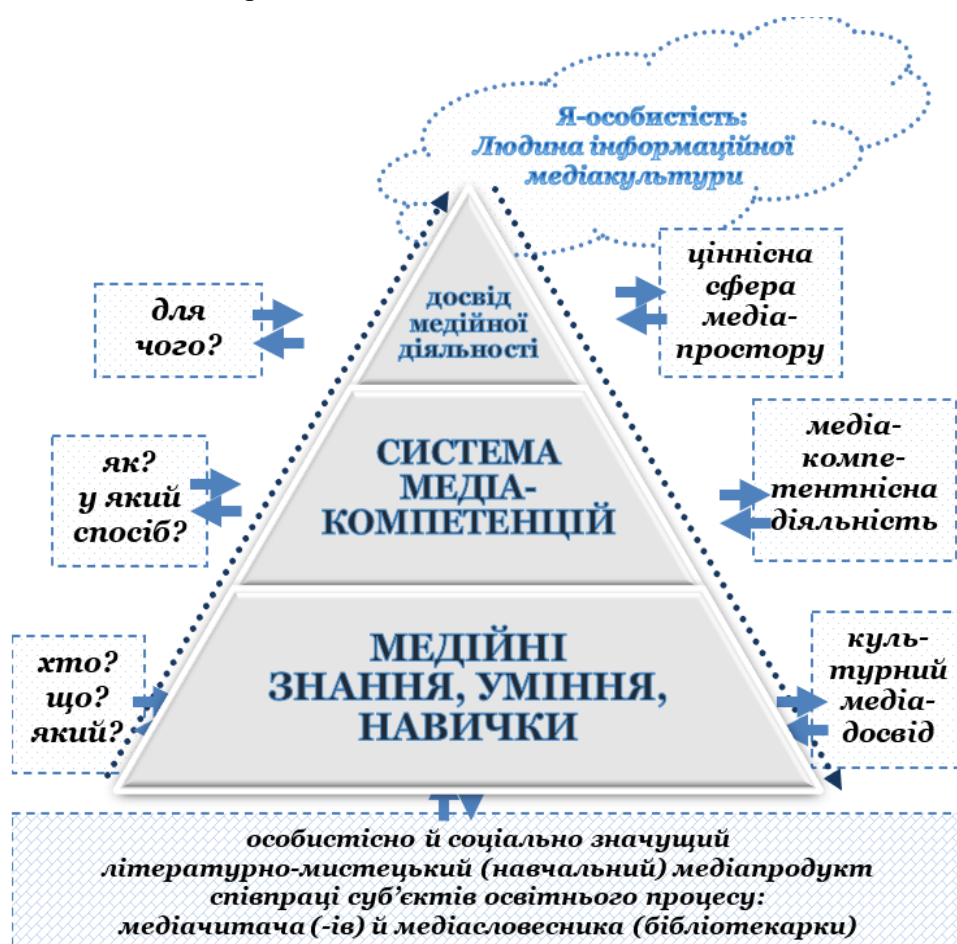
Я-особистість:
Людина інформаційної медіакультури

для чого?

досвід медійної діяльності

ціннісна сфера медіапростору

як? у який спосіб?

СИСТЕМА МЕДІА-КОМПЕТЕНЦІЙ

медіакомпетентнісна діяльність

хто? що? який?

МЕДІЙНІ ЗНАННЯ, УМІННЯ, НАВИЧКИ

культурний медіадосвід

особистісно й соціально значущий літературно-мистецький (навчальний) медіапродукт співпраці суб'єктів освітнього процесу: медіачитача (-ів) й медіасловесника (бібліотекарки)